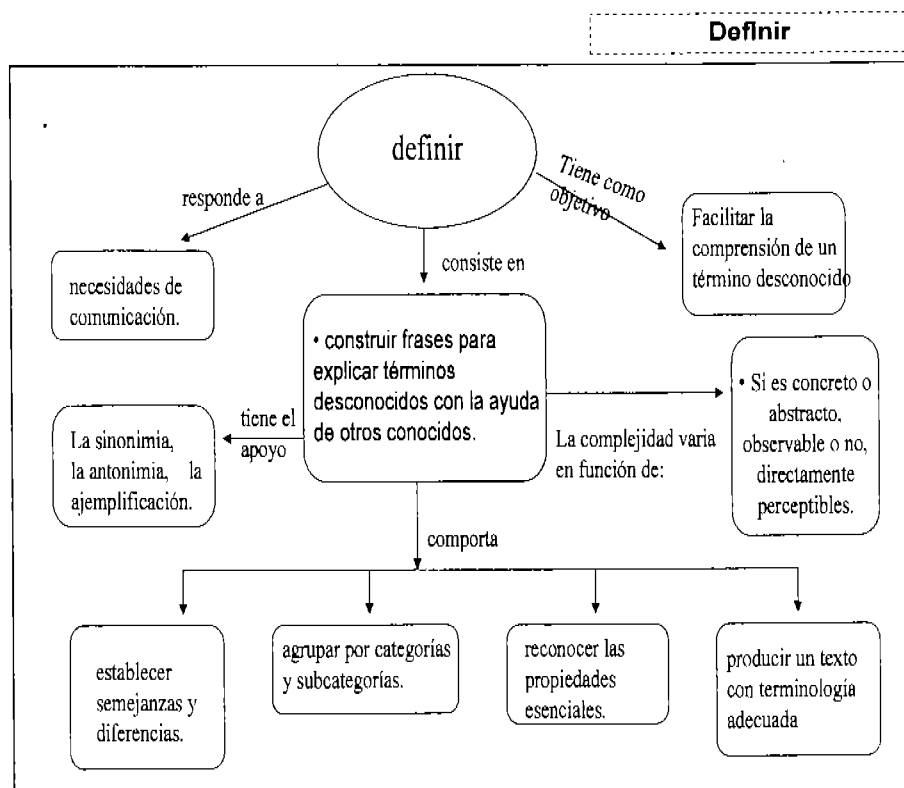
Deflnir

definir

responde a

Tiene como objetivo

necesidades de comunicación.

consiste en

Facilitar la comprensión de un término desconocido

• construir frases para explicar términos desconocidos con la ayuda de otros conocidos.

tiene el apoyo

La sinonimia, la antonimia, la ajemplificación.

La complejidad varia en función de:

• Si es concreto o abstracto, observable o no, directamente perceptibles.

comporta

establecer semejanzas y diferencias.

agrupar por categorías y subcategorías.

reconocer las propiedades esenciales.

producir un texto con terminología adecuada